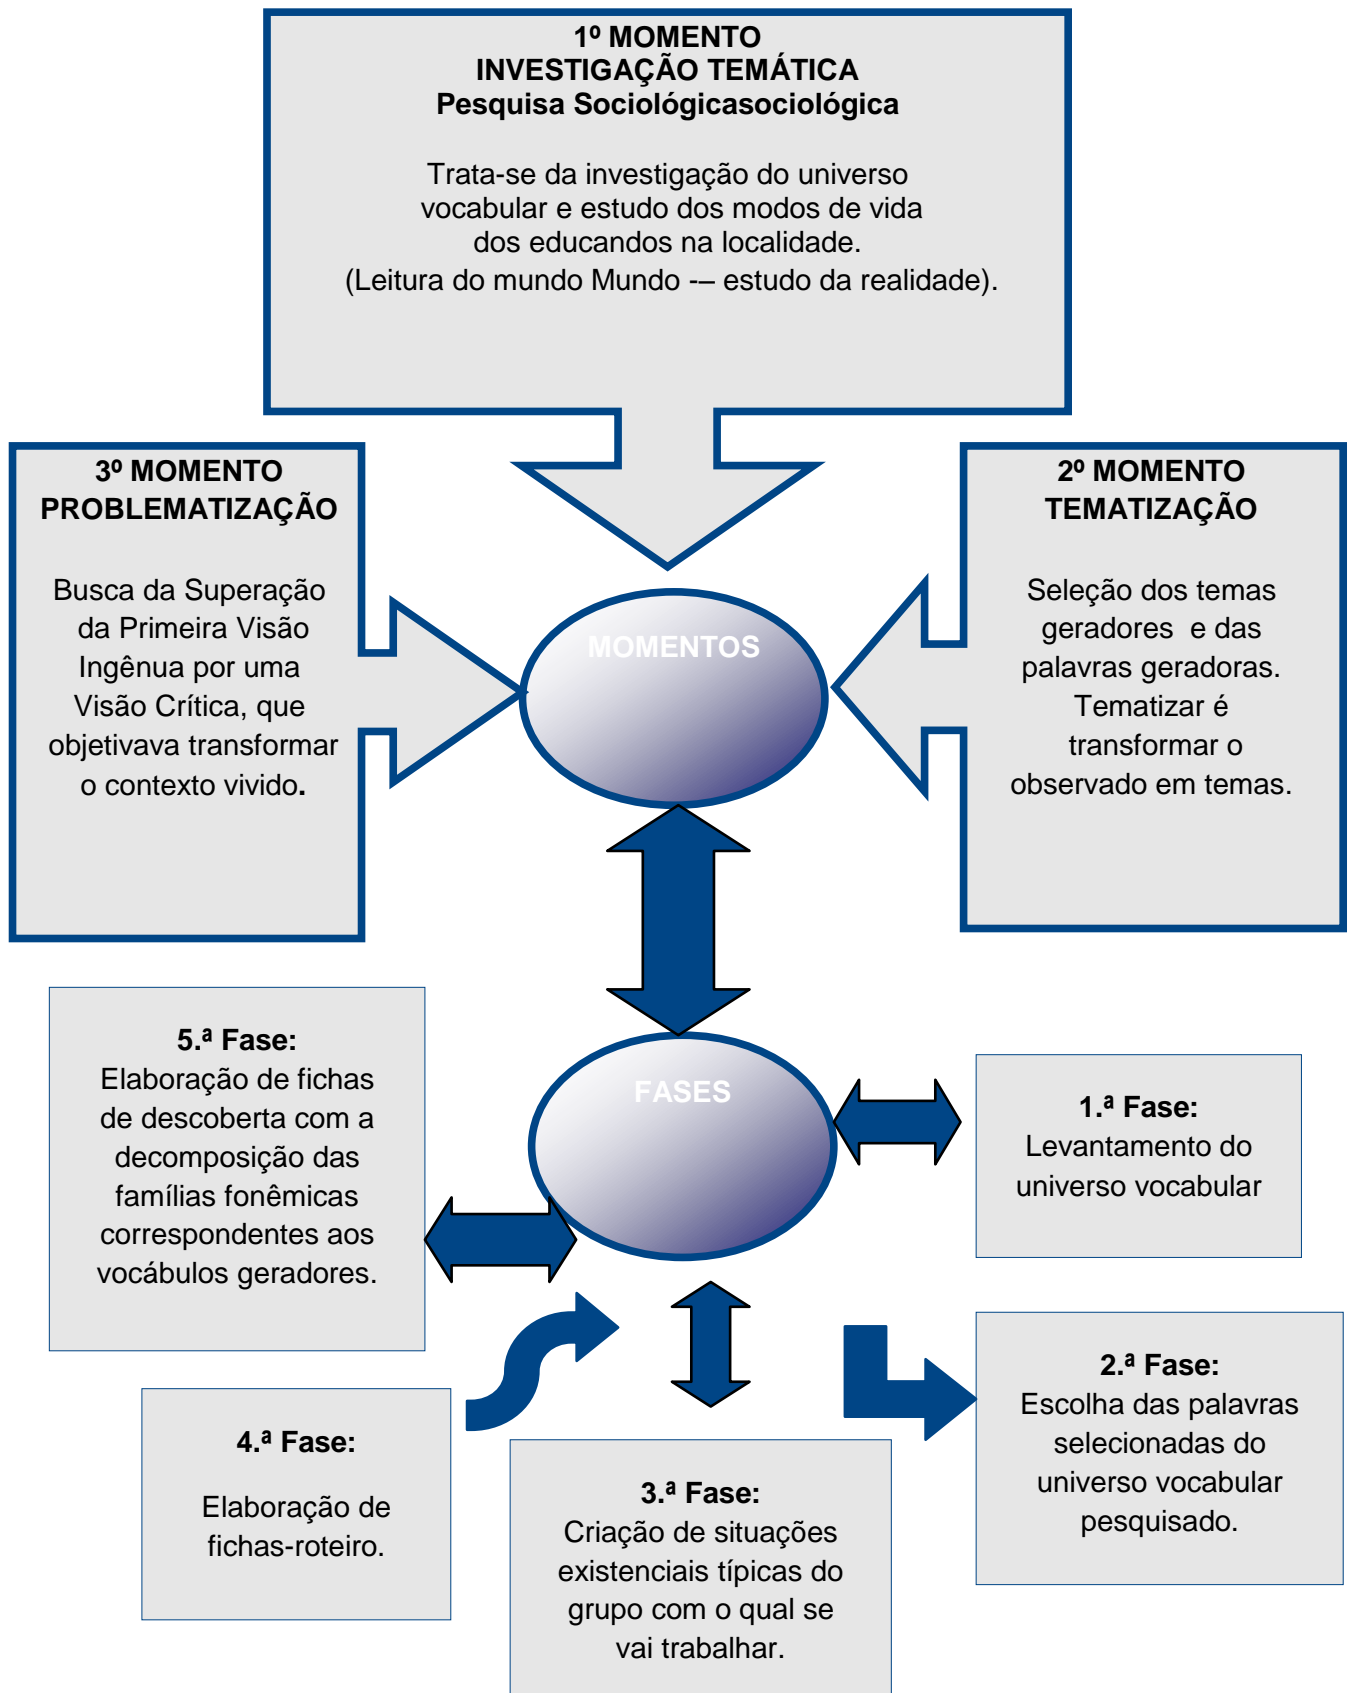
1º MOMENTO
INVESTIGAÇÃO TEMÁTICA
Pesquisa Sociológicasociológica

Trata-se da investigação do universo vocabular e estudo dos modos de vida dos educandos na localidade.
(Leitura do mundo Mundo -– estudo da realidade).

3º MOMENTO
PROBLEMATIZAÇÃO

Busca da Superação da Primeira Visão Ingênua por uma Visão Crítica, que objetivava transformar o contexto vivido.

MOMENTOS

2º MOMENTO
TEMATIZAÇÃO

Seleção dos temas geradores e das palavras geradoras. Tematizar é transformar o observado em temas.

5.ª Fase:
Elaboração de fichas de descoberta com a decomposição das famílias fonêmicas correspondentes aos vocábulos geradores.

FASES

1.ª Fase:
Levantamento do universo vocabular

4.ª Fase:

Elaboração de fichas-roteiro.

3.ª Fase:
Criação de situações existenciais típicas do grupo com o qual se vai trabalhar.

2.ª Fase:
Escolha das palavras selecionadas do universo vocabular pesquisado.